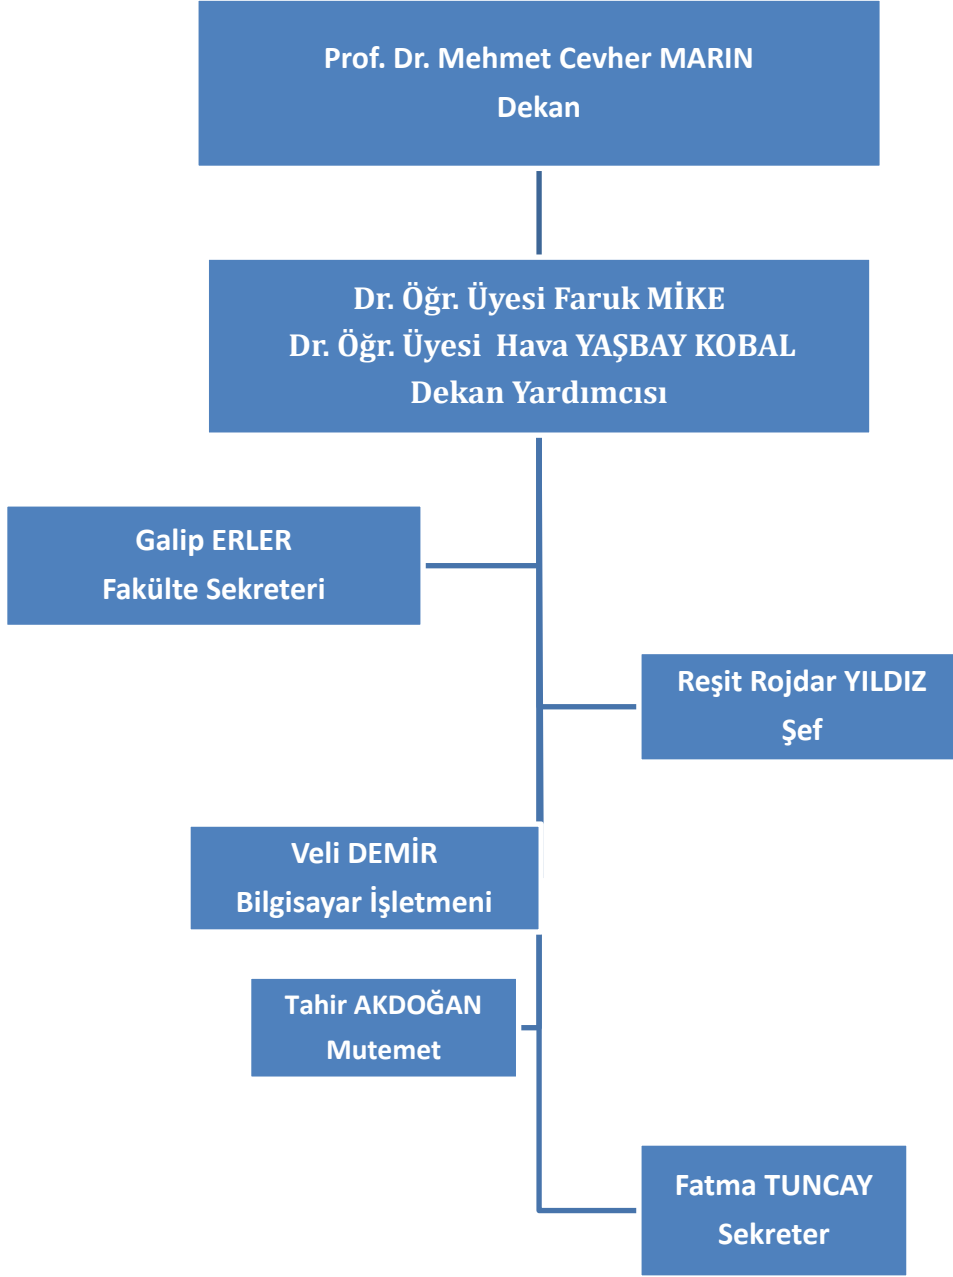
Prof. Dr. Mehmet Cevher MARIN
Dekan

Dr. Öğr. Üyesi Faruk MİKE
Dr. Öğr. Üyesi Hava YAŞBAY KOBAL
Dekan Yardımcısı

Galip ERLER
Fakülte Sekreteri

Reşit Rojdar YILDIZ
Şef

Veli DEMİR
Bilgisayar İşletmeni

Tahir AKDOĞAN
Mutemet

Fatma TUNCAY
Sekreter